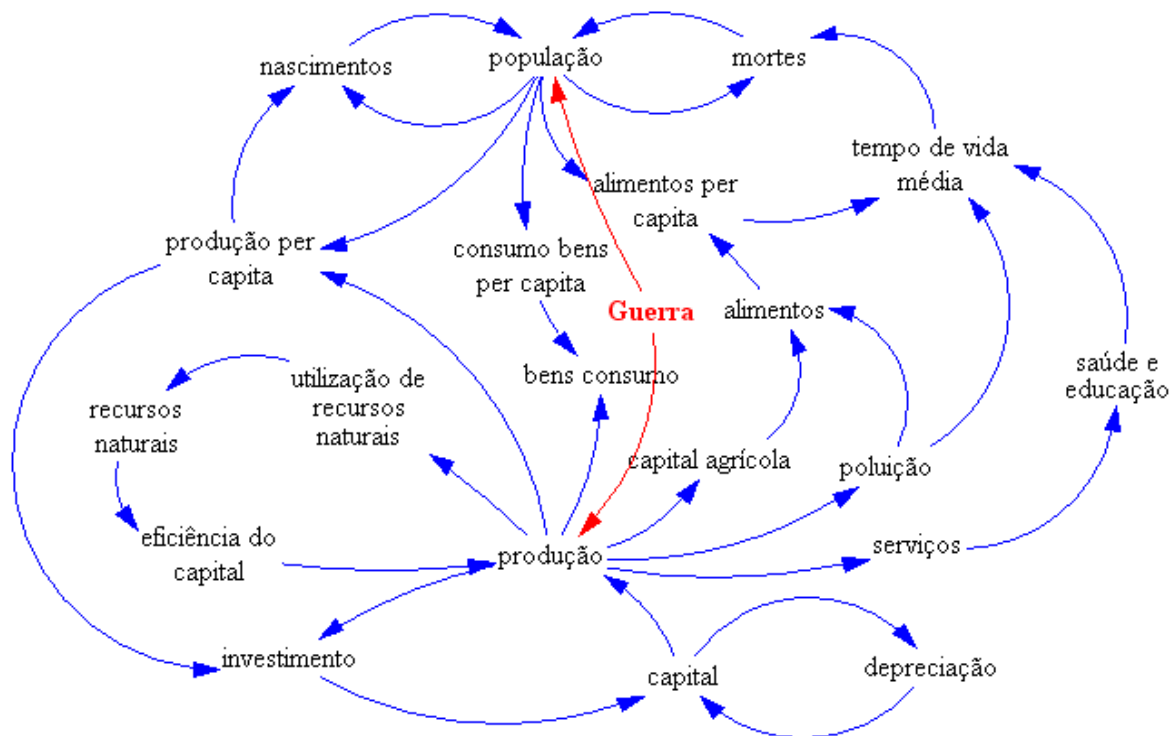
nascimentos

população

mortes

tempo de vida média

alimentos per capita

produção per capita

consumo bens per capita

Guerra

alimentos

bens consumo

saúde e educação

utilização de recursos naturais

recursos naturais

capital agrícola

poluição

eficiência do capital

produção

serviços

investimento

capital

depreciação